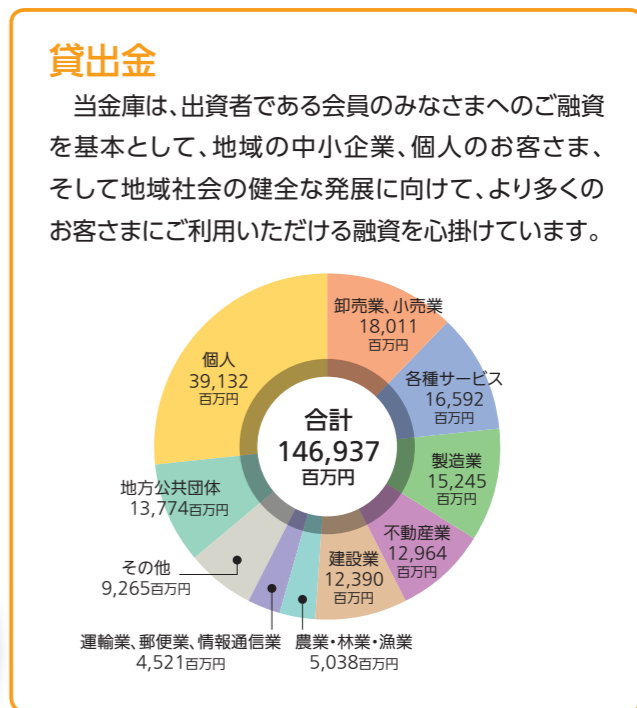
貸出金

当金庫は、出資者である会員のみなさまへのご融資を基本として、地域の中小企業、個人のお客さま、そして地域社会の健全な発展に向けて、より多くのお客さまにご利用いただける融資を心掛けています。

卸売業、小売業
18,011
百万円

各種サービス
16,592
百万円

製造業
15,245
百万円

不動産業
12,964
百万円

建設業
12,390
百万円

農業・林業・漁業
5,038百万円

運輸業、郵便業、情報通信業
4,521百万円

その他
9,265百万円

地方公共団体
13,774百万円

個人
39,132
百万円

合計
146,937
百万円